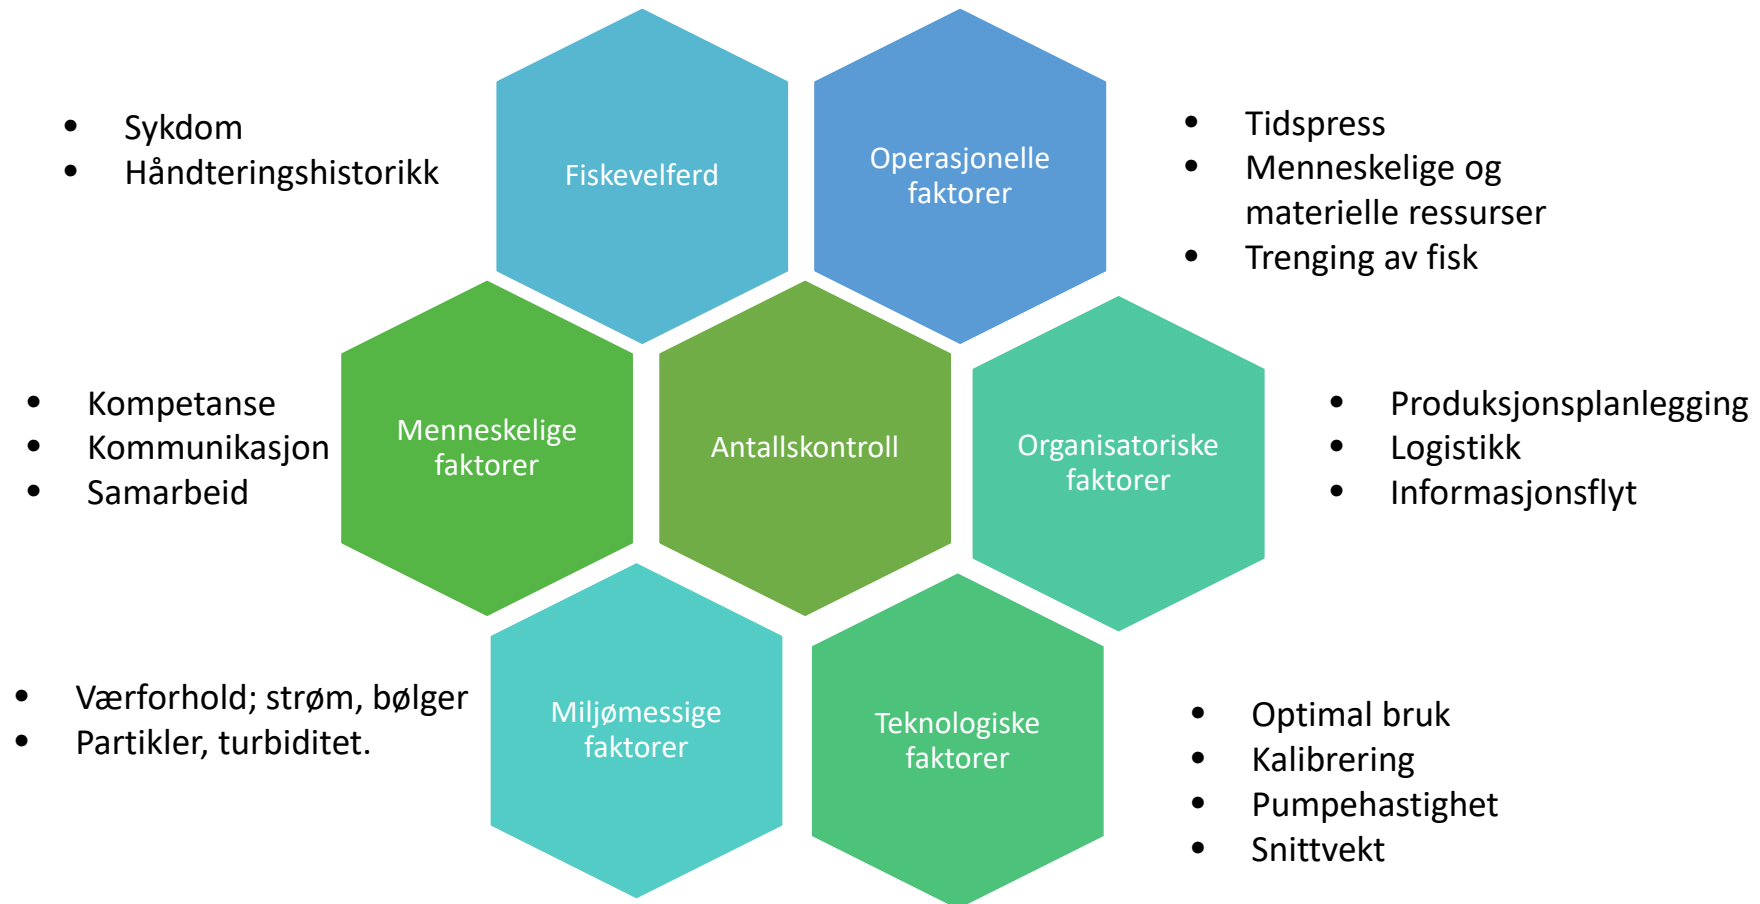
- Sykdom
- Håndteringshistorikk

Fiskevelferd

Operasjonelle faktorer

- Tidspress
- Menneskelige og materielle ressurser
- Trenging av fisk

- Kompetanse
- Kommunikasjon
- Samarbeid

Menneskelige faktorer

Antallskontroll

Organisatoriske faktorer

- Produksjonsplanlegging
- Logistikk
- Informasjonsflyt

- Værforhold; strøm, bølger
- Partikler, turbiditet.

Miljømessige faktorer

Teknologiske faktorer

- Optimal bruk
- Kalibrering
- Pumpehastighet
- Snittvekt